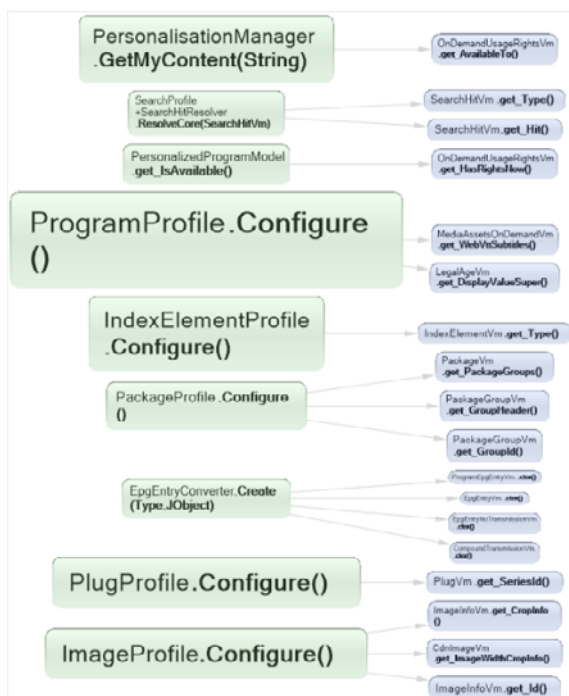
PersonalisationManager
.GetMyContent(String)

OnDemandUsageRightsVm
.get_AvailableTo()

SearchProfile
+SearchHitResolver
.ResolveCore(SearchHitVm)

SearchHitVm .get_Type()

SearchHitVm .get_Hit()

PersonalizedProgramModel
.get_IsAvailable()

OnDemandUsageRightsVm
.get_HasRightsNow()

ProgramProfile.Configure
()

MediaAssetsOnDemandVm
.get_WebVttSubtitles()

LegalAgeVm
.get_DisplayValueSuper()

IndexElementProfile
.Configure()

IndexElementVm .get_Type()

PackageVm
.get_PackageGroups()

PackageProfile.Configure
()

PackageGroupVm
.get_GroupHeader()

PackageGroupVm
.get_GroupId()

EpgEntryConverter.Create
(Type,JObject)

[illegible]

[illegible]

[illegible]

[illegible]

PlugProfile.Configure()

PlugVm .get_SeriesId()

ImageInfoVm .get_CropInfo
()

ImageProfile.Configure()

CdnImageVm
.get_ImageWithCropInfo()

ImageInfoVm .get_Id()